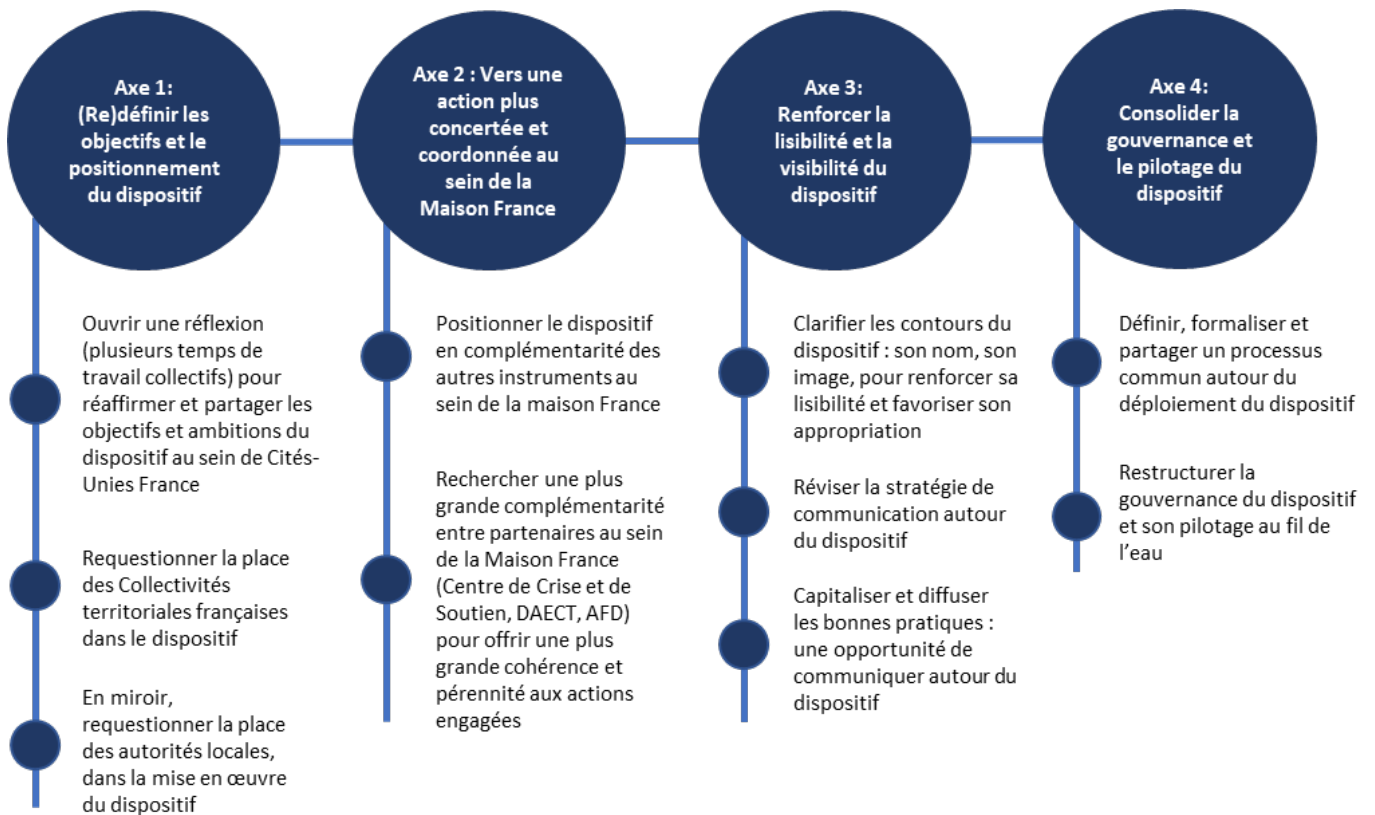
Axe 1:
(Re)définir les objectifs et le positionnement du dispositif

Ouvrir une réflexion (plusieurs temps de travail collectifs) pour réaffirmer et partager les objectifs et ambitions du dispositif au sein de Cités-Unies France

Requestionner la place des Collectivités territoriales françaises dans le dispositif

En miroir, requestionner la place des autorités locales, dans la mise en œuvre du dispositif

Axe 2 : Vers une action plus concertée et coordonnée au sein de la Maison France

Positionner le dispositif en complémentarité des autres instruments au sein de la maison France

Rechercher une plus grande complémentarité entre partenaires au sein de la Maison France (Centre de Crise et de Soutien, DAECT, AFD) pour offrir une plus grande cohérence et pérennité aux actions engagées

Axe 3:
Renforcer la lisibilité et la visibilité du dispositif

Clarifier les contours du dispositif : son nom, son image, pour renforcer sa lisibilité et favoriser son appropriation

Réviser la stratégie de communication autour du dispositif

Capitaliser et diffuser les bonnes pratiques : une opportunité de communiquer autour du dispositif

Axe 4:
Consolider la gouvernance et le pilotage du dispositif

Définir, formaliser et partager un processus commun autour du déploiement du dispositif

Restructurer la gouvernance du dispositif et son pilotage au fil de l'eau